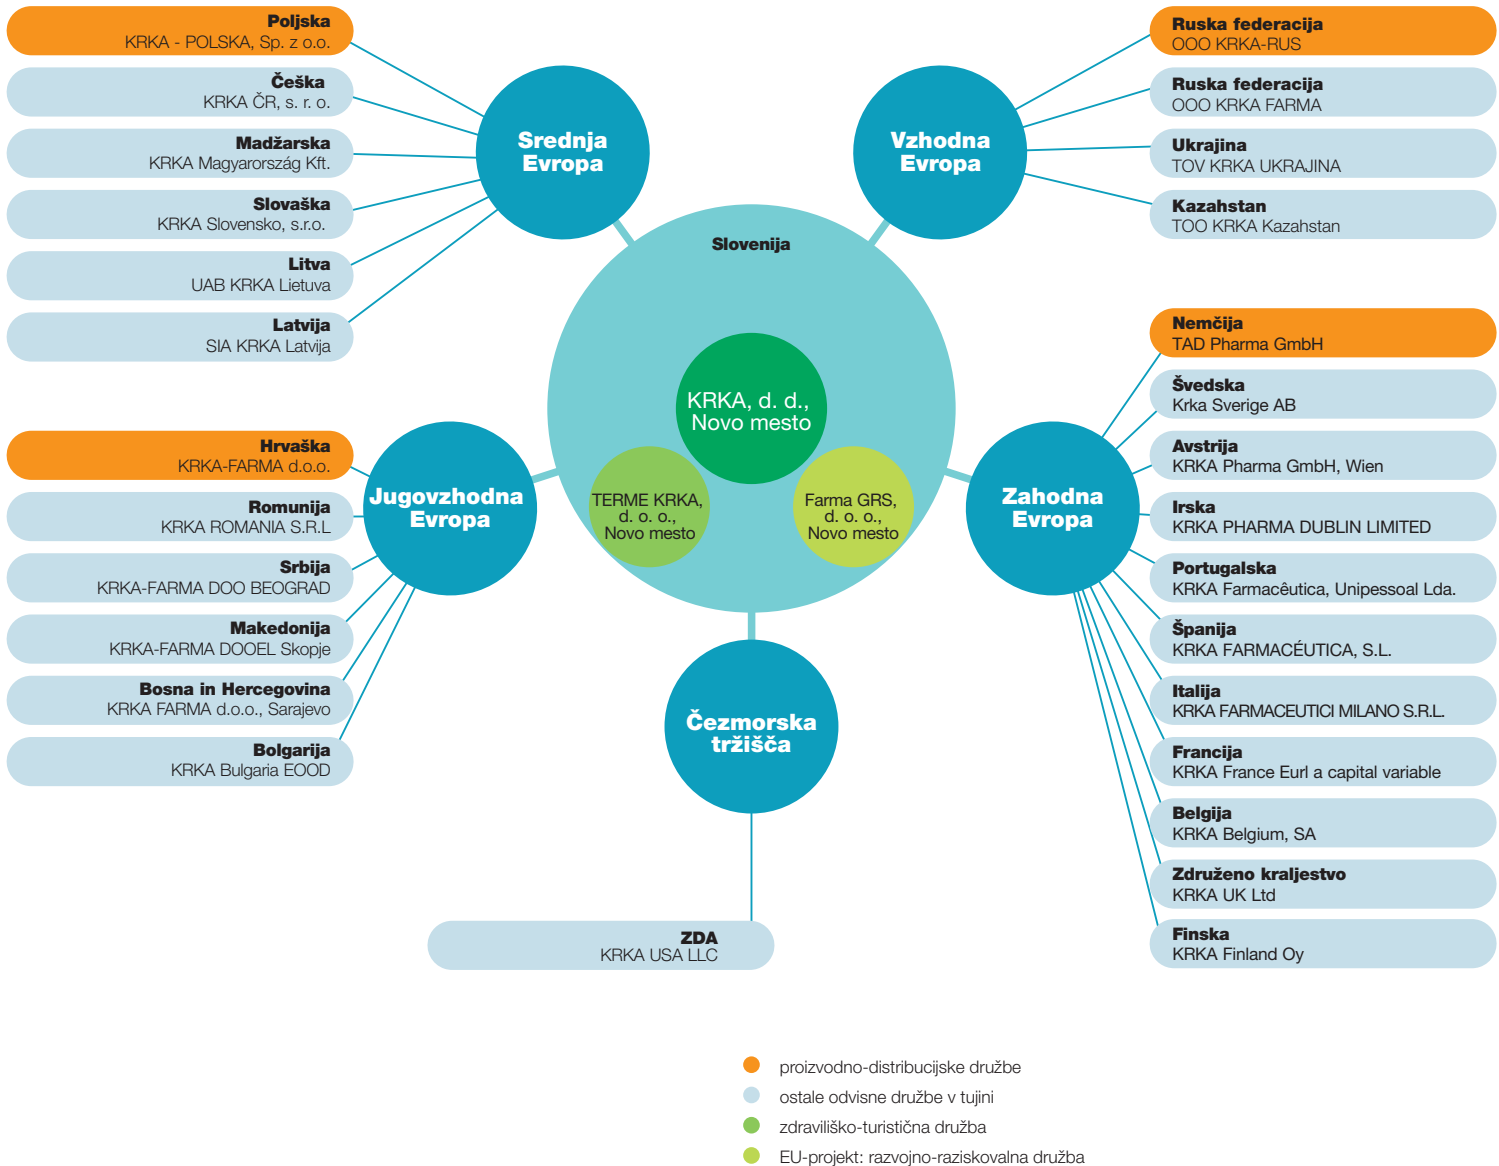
**Poljska**
KRKA - POLSKA, Sp. z o.o.

**Češka**
KRKA ČR, s. r. o.

**Madžarska**
KRKA Magyarország Kft.

**Slovaška**
KRKA Slovensko, s.r.o.

**Litva**
UAB KRKA Lietuva

**Latvija**
SIA KRKA Latvija

**Srednja Evropa**

**Vzhodna Evropa**

**Ruska federacija**
OOO KRKA-RUS

**Ruska federacija**
OOO KRKA FARMA

**Ukrajina**
TOV KRKA UKRAJINA

**Kazahstan**
TOO KRKA Kazahstan

**Slovenija**

KRKA, d. d., Novo mesto

TERME KRKA, d. o. o., Novo mesto

Farma GRS, d. o. o., Novo mesto

**Nemčija**
TAD Pharma GmbH

**Švedska**
Krka Sverige AB

**Avstrija**
KRKA Pharma GmbH, Wien

**Irska**
KRKA PHARMA DUBLIN LIMITED

**Portugalska**
KRKA Farmacêutica, Unipessoal Lda.

**Španija**
KRKA FARMACÉUTICA, S.L.

**Italija**
KRKA FARMACEUTICI MILANO S.R.L.

**Francija**
KRKA France Eurl a capital variable

**Belgija**
KRKA Belgium, SA

**Združeno kraljestvo**
KRKA UK Ltd

**Finska**
KRKA Finland Oy

**Zahodna Evropa**

**Jugovzhodna Evropa**

**Hrvaška**
KRKA-FARMA d.o.o.

**Romunija**
KRKA ROMANIA S.R.L

**Srbija**
KRKA-FARMA DOO BEOGRAD

**Makedonija**
KRKA-FARMA DOOEL Skopje

**Bosna in Hercegovina**
KRKA FARMA d.o.o., Sarajevo

**Bolgarija**
KRKA Bulgaria EOOD

**Čezmorska tržišča**

**ZDA**
KRKA USA LLC

proizvodno-distribucijske družbe
ostale odvisne družbe v tujini
zdraviliško-turistična družba
EU-projekt: razvojno-raziskovalna družba